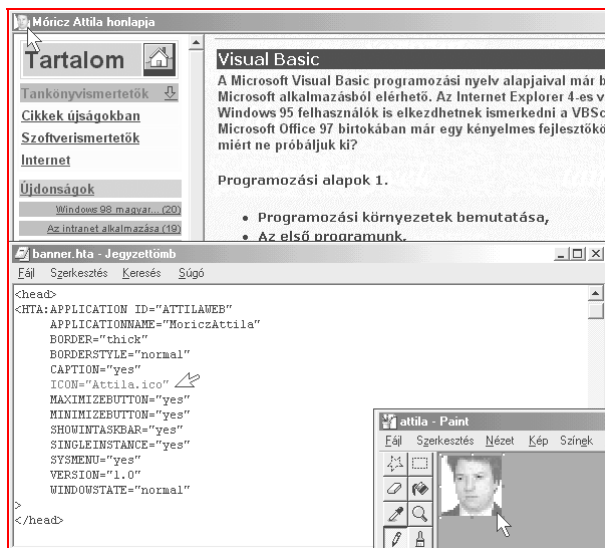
Móricz Attila honlapja

Tartalom

Tankönyvismertetők

Cikkek újságokban

Szoftverismertetők

Internet

Újdonságok

Windows 98 magyar... (20)

Az intranet alkalmazása (19)

Visual Basic

A Microsoft Visual Basic programozási nyelv alapjaival már b Microsoft alkalmazásból elérhető. Az Internet Explorer 4-es v Windows 95 felhasználók is elkezdhetnek ismerkedni a VBSc Microsoft Office 97 birtokában már egy kényelmes fejlesztőkö miért ne próbáljuk ki?

Programozási alapok 1.

• Programozási környezetek bemutatása,
• Az első programunk.

banner.hta - Jegyzettömb

Fájl Szerkesztés Keresés Súgó

<head>
<HTA:APPLICATION ID="ATTILAWEB"
APPLICATIONNAME="MoriczAttila"
BORDER="thick"
BORDERSTYLE="normal"
CAPTION="yes"
ICON="Attila.ico"
MAXIMIZEBUTTON="yes"
MINIMIZEBUTTON="yes"
SHOWINTASKBAR="yes"
SINGLEINSTANCE="yes"
SYSMENU="yes"
VERSION="1.0"
WINDOWSTATE="normal"
>
</head>

attila - Paint

Fájl Szerkesztés Nézet Kép Színek